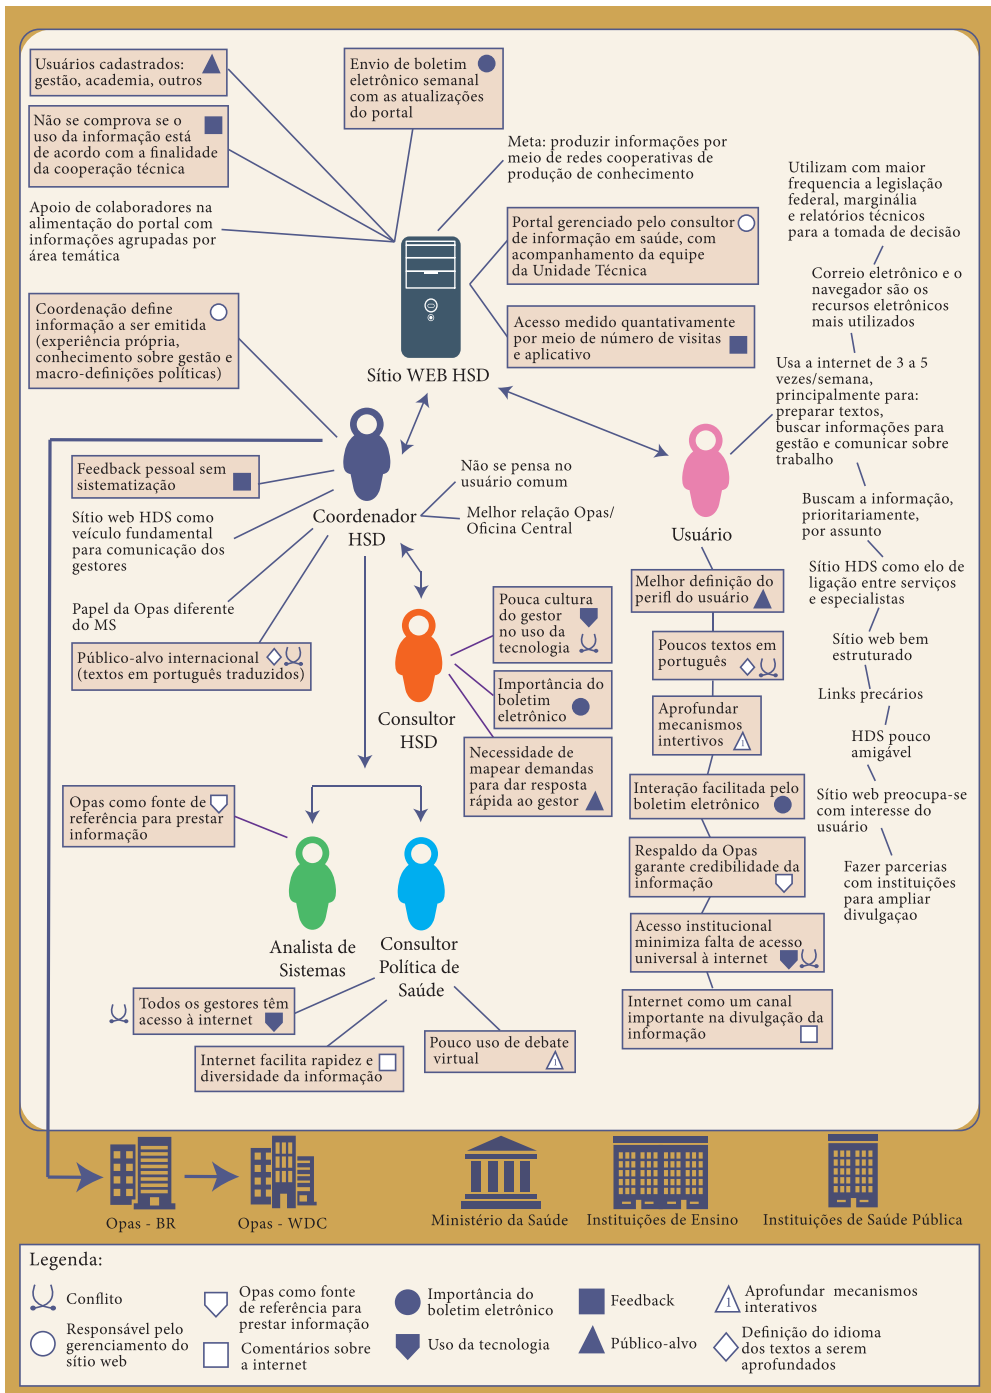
Usuários cadastrados: gestão, academia, outros

Não se comprova se o uso da informação está de acordo com a finalidade da cooperação técnica

Apoio de colaboradores na alimentação do portal com informações agrupadas por área temática

Coordenação define informação a ser emitida (experiência própria, conhecimento sobre gestão e macro-definições políticas)

Envio de boletim eletrônico semanal com as atualizações do portal

Meta: produzir informações por meio de redes cooperativas de produção de conhecimento

Portal gerenciado pelo consultor de informação em saúde, com acompanhamento da equipe da Unidade Técnica

Acesso medido quantitativamente por meio de número de visitas e aplicativo

Sítio WEB HSD

Utilizam com maior frequencia a legislação federal, marginália e relatórios técnicos para a tomada de decisão

Correio eletrônico e o navegador são os recursos eletrônicos mais utilizados

Usa a internet de 3 a 5 vezes/semana, principalmente para: preparar textos, buscar informações para gestão e comunicar sobre trabalho

Buscam a informação, prioritariamente, por assunto

Sítio HDS como elo de ligação entre serviços e especialistas

Sítio web bem estruturado

Links precários

HDS pouco amigável

Sítio web preocupa-se com interesse do usuário

Fazer parcerias com instituições para ampliar divulgaçao

Feedback pessoal sem sistematização

Sítio web HDS como veículo fundamental para comunicação dos gestores

Papel da Opas diferente do MS

Público-alvo internacional (textos em português traduzidos)

Coordenador HSD

Não se pensa no usuário comum

Melhor relação Opas/ Oficina Central

Usuário

Melhor definição do perfil do usuário

Poucos textos em português

Aprofundar mecanismos intertivos

Interação facilitada pelo boletim eletrônico

Respaldo da Opas garante credibilidade da informação

Acesso institucional minimiza falta de acesso universal à internet

Internet como um canal importante na divulgação da informação

Pouca cultura do gestor no uso da tecnologia

Importância do boletim eletrônico

Necessidade de mapear demandas para dar resposta rápida ao gestor

Consultor HSD

Opas como fonte de referência para prestar informação

Analista de Sistemas

Consultor Política de Saúde

Todos os gestores têm acesso à internet

Internet facilita rapidez e diversidade da informação

Pouco uso de debate virtual

Opas - BR

Opas - WDC

Ministério da Saúde

Instituições de Ensino

Instituições de Saúde Pública

Legenda:

Conflito

Responsável pelo gerenciamento do sítio web

Opas como fonte de referência para prestar informação

Comentários sobre a internet

Importância do boletim eletrônico

Uso da tecnologia

Feedback

Público-alvo

Aprofundar mecanismos interativos

Definição do idioma dos textos a serem aprofundados